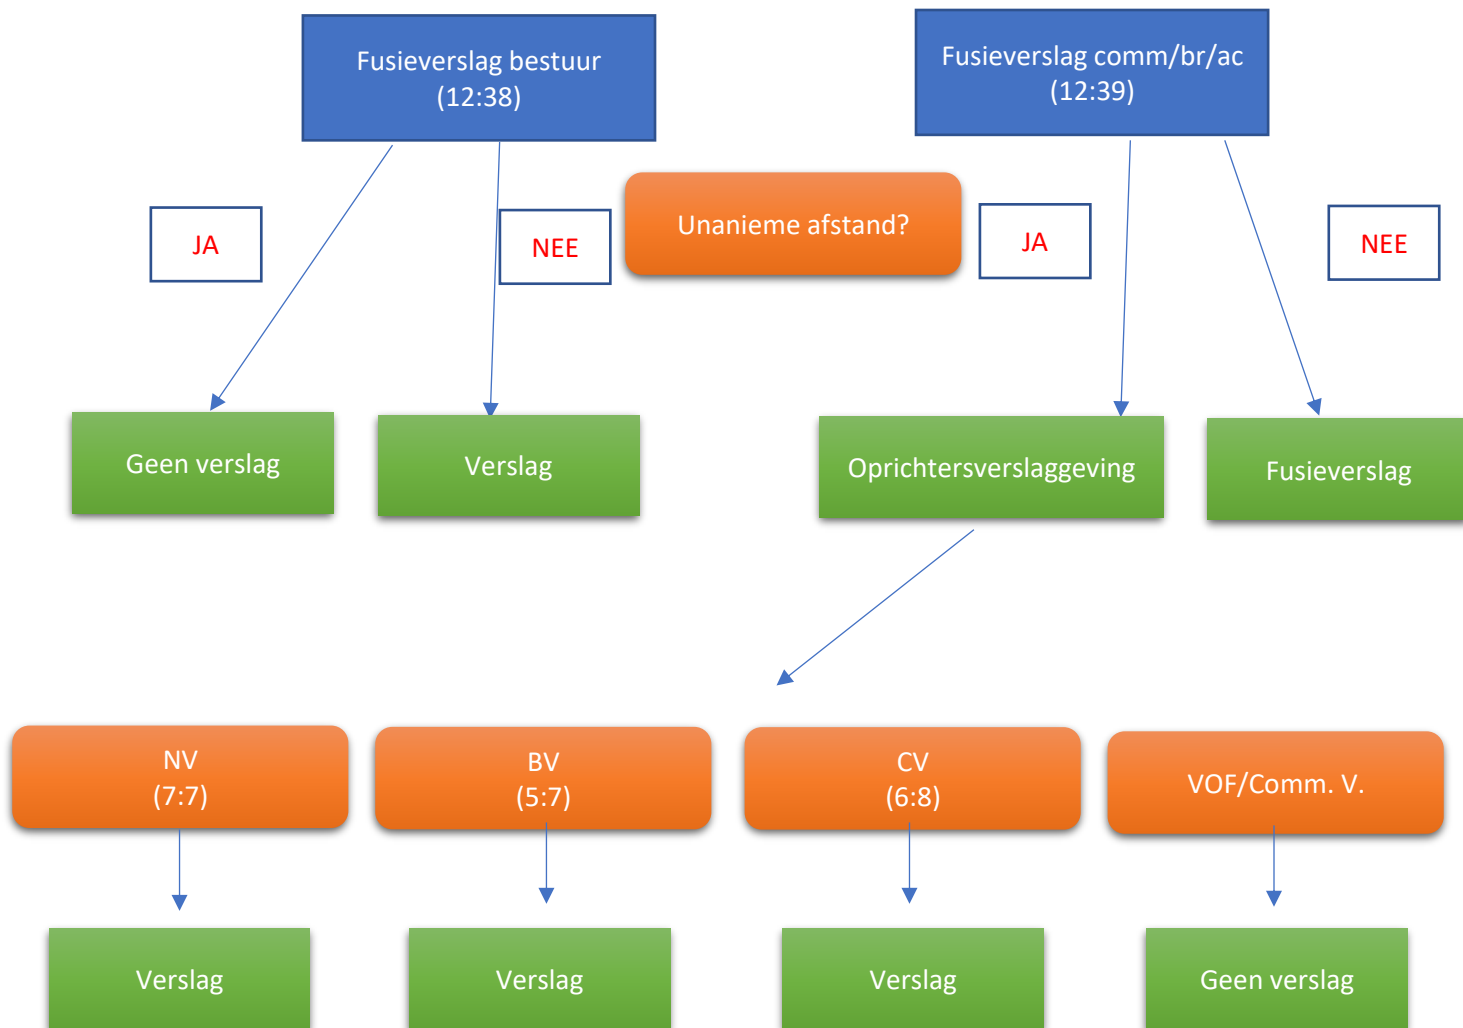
Fusieverslag bestuur
(12:38)

Fusieverslag comm/br/ac
(12:39)

Unanieme afstand?

JA

NEE

JA

NEE

Geen verslag

Verslag

Oprichtersverslaggeving

Fusieverslag

NV
(7:7)

BV
(5:7)

CV
(6:8)

VOF/Comm. V.

Verslag

Verslag

Verslag

Geen verslag